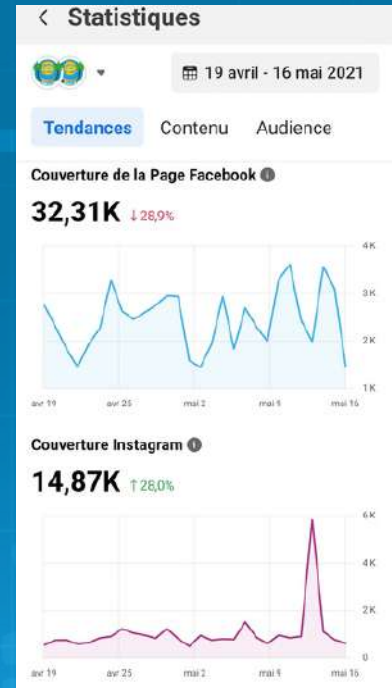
< Statistiques

19 avril - 16 mai 2021

Tendances Contenu Audience

Couverture de la Page Facebook

32,31K ↓28,9%

4K
3K
2K
1K

avr 19 avr 25 mai 2 mai 9 mai 16

Couverture Instagram

14,87K ↑28,0%

6K
4K
2K
0

avr 19 avr 25 mai 2 mai 9 mai 16